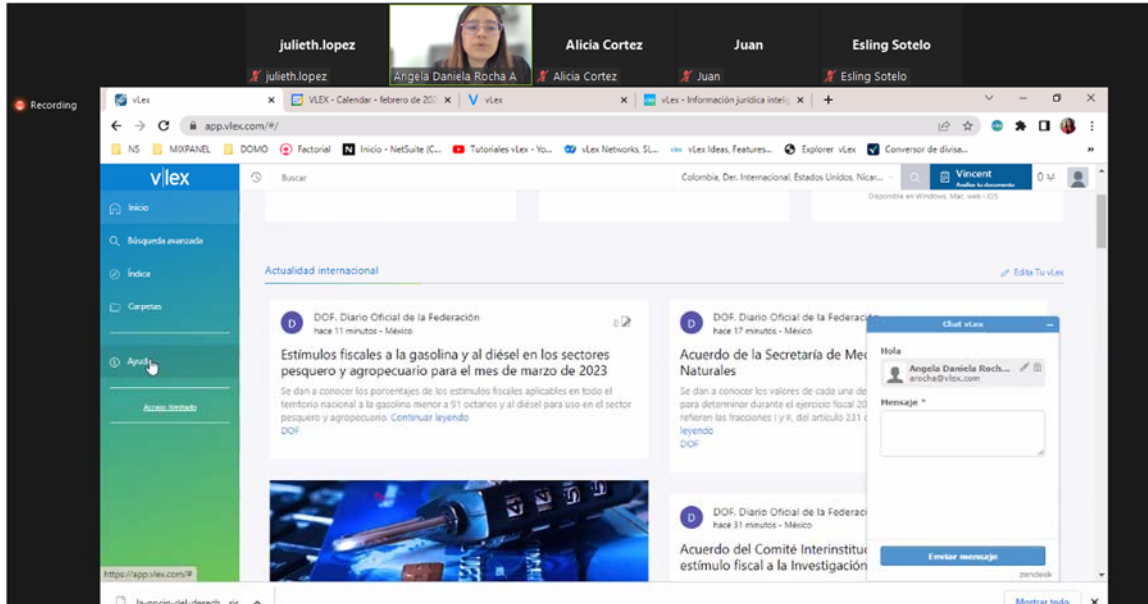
julieth.lopez
julieth.lopez
Angela Daniela Rocha A
Alicia Cortez
Alicia Cortez
Juan
Juan
Esling Sotelo
Esling Sotelo

Recording

vLex
VLEX - Calendar - febrero de 202
vLex
vLex - Información jurídica intelig

app.vlex.com/#/

NS
MIXPANEL
DOMO
Factorial
Inicio - NetSuite (C...
Tutoriales vLex - Yo...
vLex Networks, SL...
vLex Ideas, Features...
Explorer vLex
Conversor de divisa...

vlex
Buscar
Colombia, Der. Internacional, Estados Unidos, Nicar...
Vincent
Analiza tu documento
0

Inicio
Búsqueda avanzada
Índice
Carpetas
Ayuda
Acceso limitado

Disponible en Windows, Mac, web i iOS

Actualidad internacional
Edita Tu vLex

DOF. Diario Oficial de la Federación
hace 11 minutos - México
0
Estímulos fiscales a la gasolina y al diésel en los sectores pesquero y agropecuario para el mes de marzo de 2023
Se dan a conocer los porcentajes de los estímulos fiscales aplicables en todo el territorio nacional a la gasolina menor a 91 octanos y al diésel para uso en el sector pesquero y agropecuario. Continuar leyendo
DOF

DOF. Diario Oficial de la Federación
hace 17 minutos - México
Acuerdo de la Secretaría de Me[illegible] Naturales
Se dan a conocer los valores de cada uno de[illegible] para determinar durante el ejercicio fiscal 20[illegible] refieren las fracciones I y II, del artículo 231 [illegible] leyendo
DOF

DOF. Diario Oficial de la Federación
hace 31 minutos - México
Acuerdo del Comité Interinstitu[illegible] estímulo fiscal a la Investigación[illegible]

Chat vLex
Hola
Angela Daniela Roch...
arocha@vlex.com
Mensaje *
Enviar mensaje
zendesk

https://app.vlex.com/#
Mostrar todo